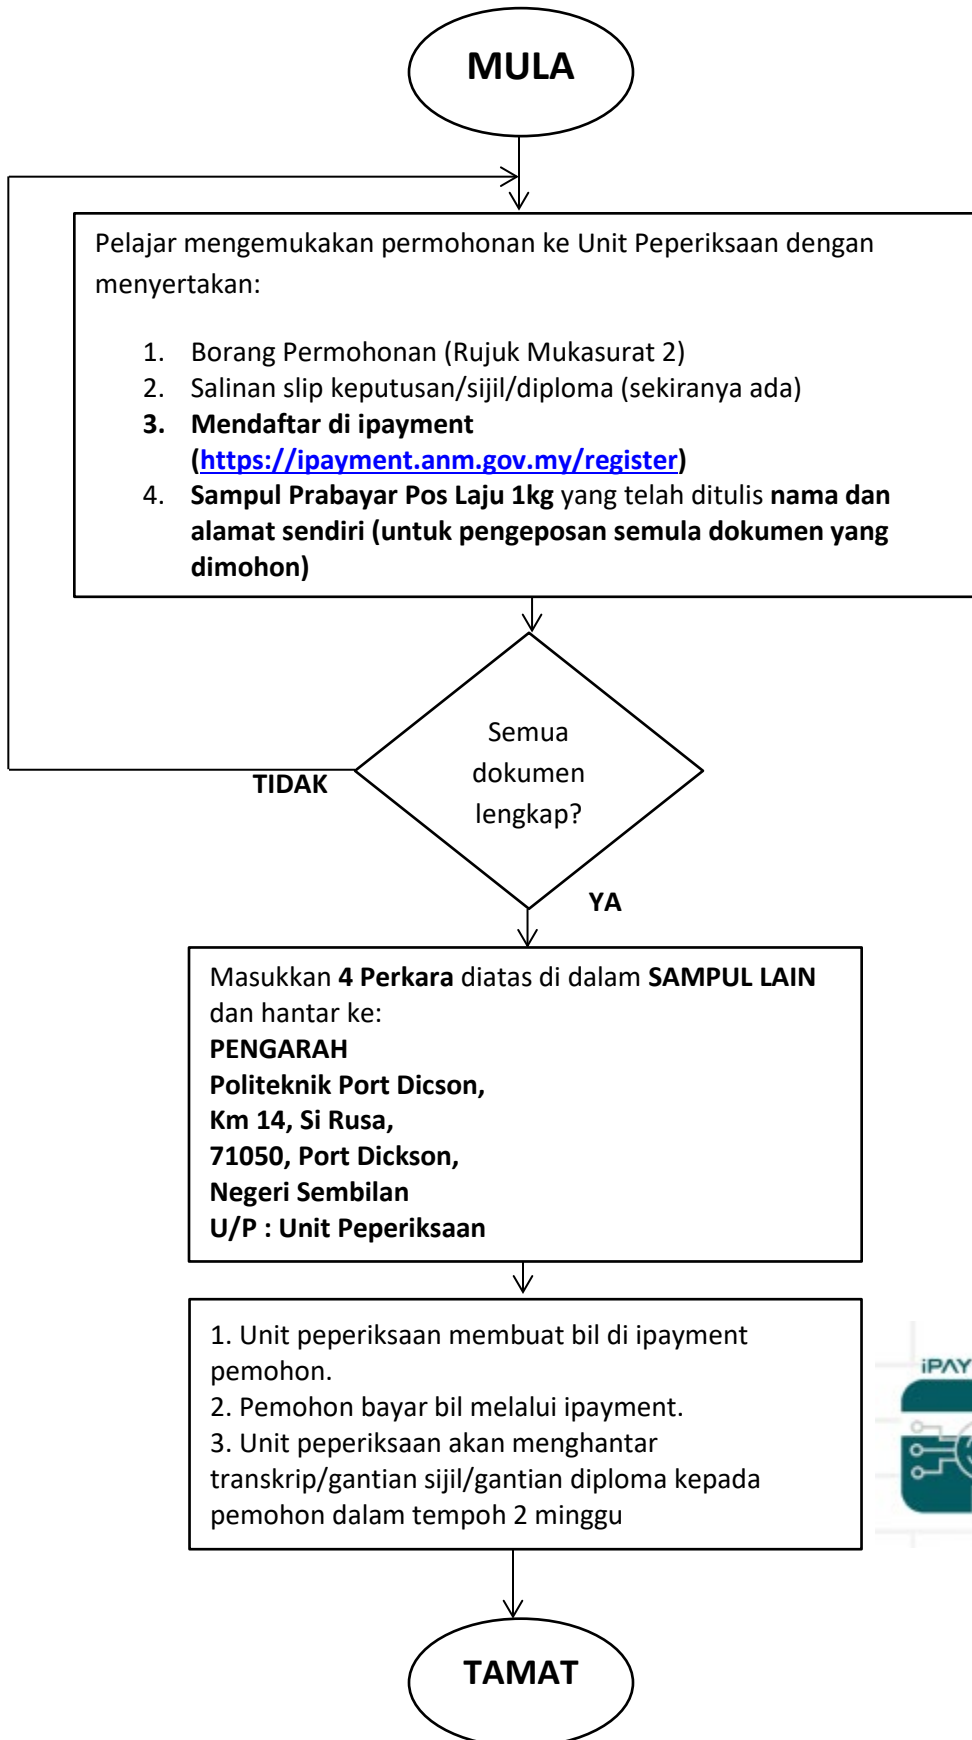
MULA

Pelajar mengemukakan permohonan ke Unit Peperiksaan dengan menyertakan:

1. Borang Permohonan (Rujuk Mukasurat 2)
2. Salinan slip keputusan/sijil/diploma (sekiranya ada)
3. Mendaftar di ipayment (https://ipayment.anm.gov.my/register)
4. Sampul Prabayar Pos Laju 1kg yang telah ditulis nama dan alamat sendiri (untuk pengeposan semula dokumen yang dimohon)

Semua dokumen lengkap?

TIDAK

YA

Masukkan 4 Perkara diatas di dalam SAMPUL LAIN dan hantar ke:
PENGARAH
Politeknik Port Dicson,
Km 14, Si Rusa,
71050, Port Dickson,
Negeri Sembilan
U/P : Unit Peperiksaan

1. Unit peperiksaan membuat bil di ipayment pemohon.
2. Pemohon bayar bil melalui ipayment.
3. Unit peperiksaan akan menghantar transkrip/gantian sijil/gantian diploma kepada pemohon dalam tempoh 2 minggu

iPAY

TAMAT